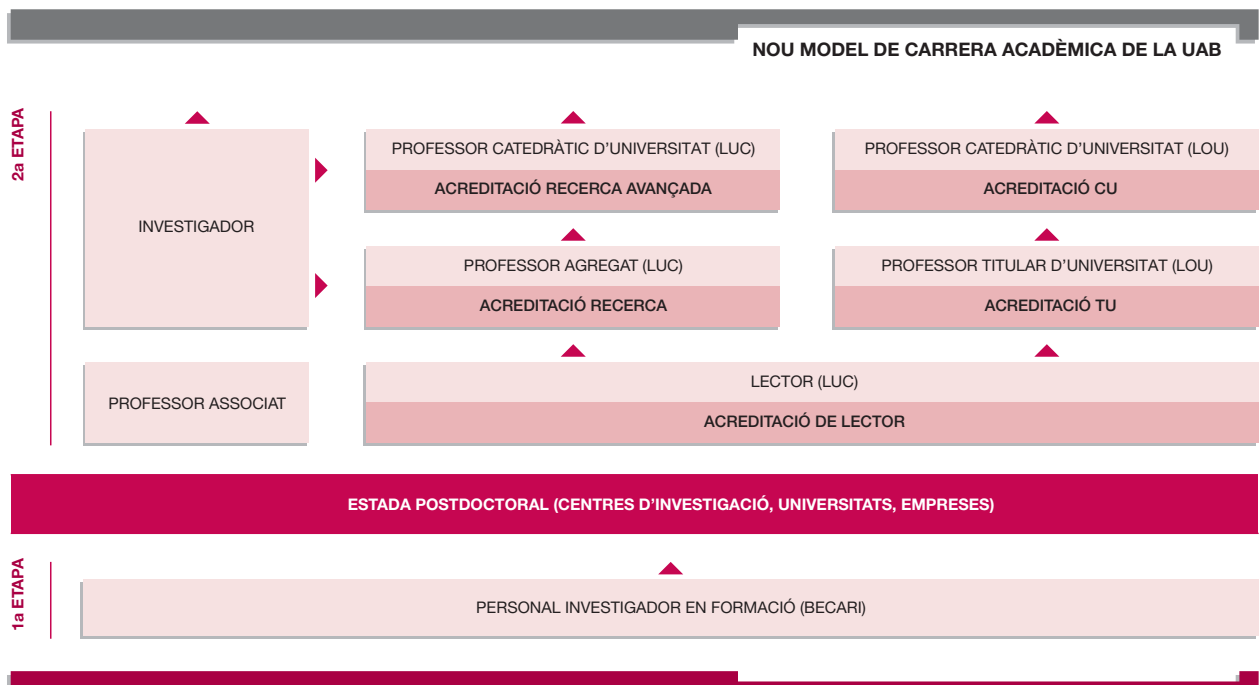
NOU MODEL DE CARRERA ACADÈMICA DE LA UAB

2a ETAPA

INVESTIGADOR

PROFESSOR CATEDRÀTIC D'UNIVERSITAT (LUC)
ACREDITACIÓ RECERCA AVANÇADA

PROFESSOR CATEDRÀTIC D'UNIVERSITAT (LOU)
ACREDITACIÓ CU

PROFESSOR AGREGAT (LUC)
ACREDITACIÓ RECERCA

PROFESSOR TITULAR D'UNIVERSITAT (LOU)
ACREDITACIÓ TU

PROFESSOR ASSOCIAT

LECTOR (LUC)
ACREDITACIÓ DE LECTOR

ESTADA POSTDOCTORAL (CENTRES D'INVESTIGACIÓ, UNIVERSITATS, EMPRESES)

1a ETAPA

PERSONAL INVESTIGADOR EN FORMACIÓ (BECARI)